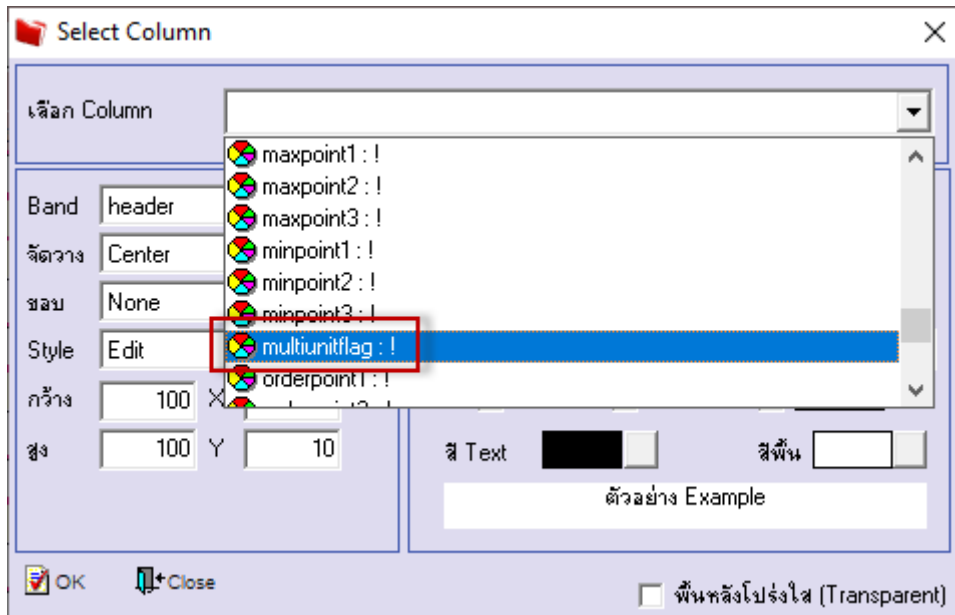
Select Column

เลือก Column

maxpoint1 : !
maxpoint2 : !
maxpoint3 : !
minpoint1 : !
minpoint2 : !
minpoint3 : !
multiunitflag : !
orderpoint1 : !

Band header
จัดวาง Center
ขอบ None
Style Edit
กว้าง 100 X
สูง 100 Y 10

สี Text
สีพื้น
ตัวอย่าง Example

OK
Close

พื้นหลังโปร่งใส (Transparent)